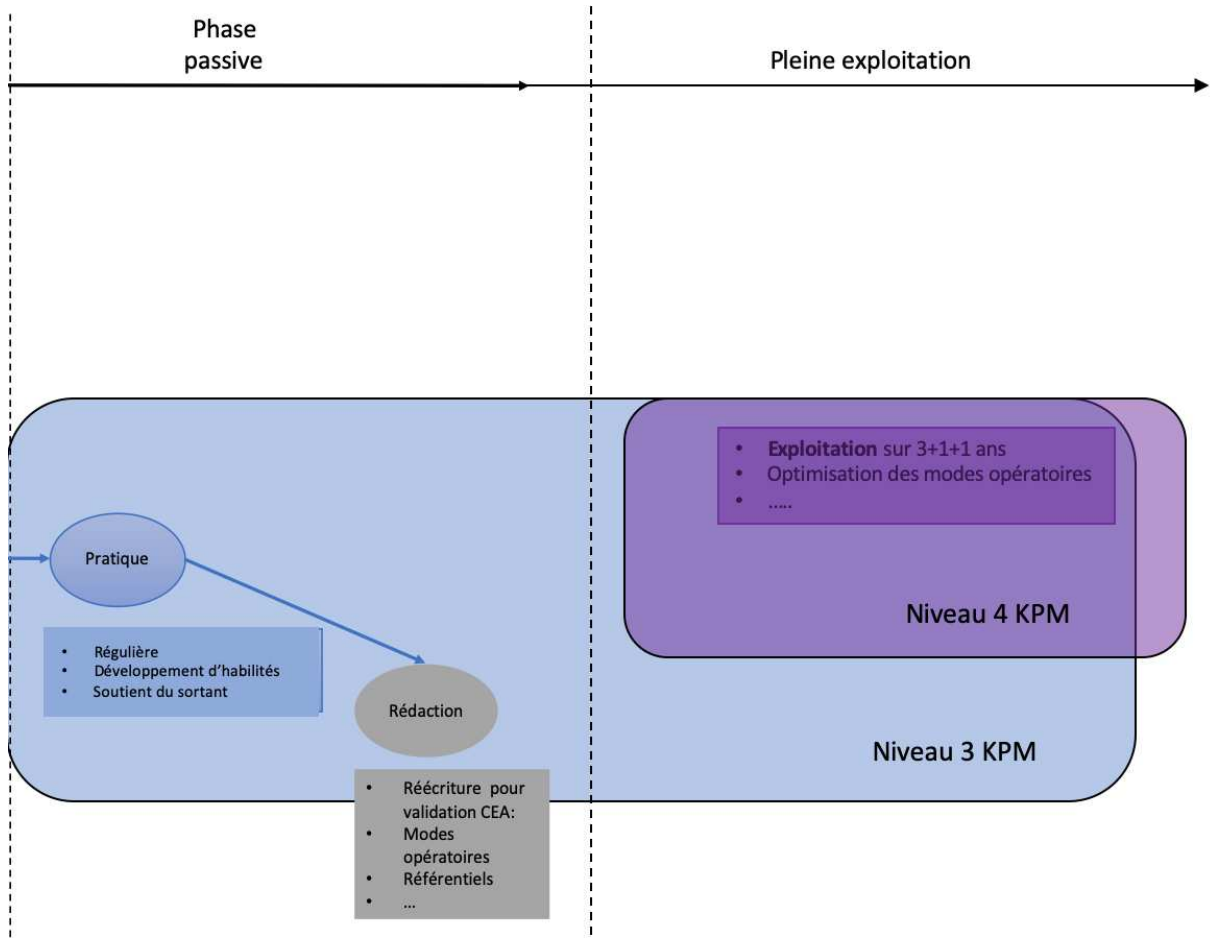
Phase passive

Pleine exploitation

- **Exploitation** sur 3+1+1 ans
- Optimisation des modes opératoires
- .....

Niveau 4 KPM

Pratique

- Régulière
- Développement d'habilités
- Soutient du sortant

Rédaction

- Réécriture pour validation CEA:
- Modes opératoires
- Référentiels
- ...

Niveau 3 KPM